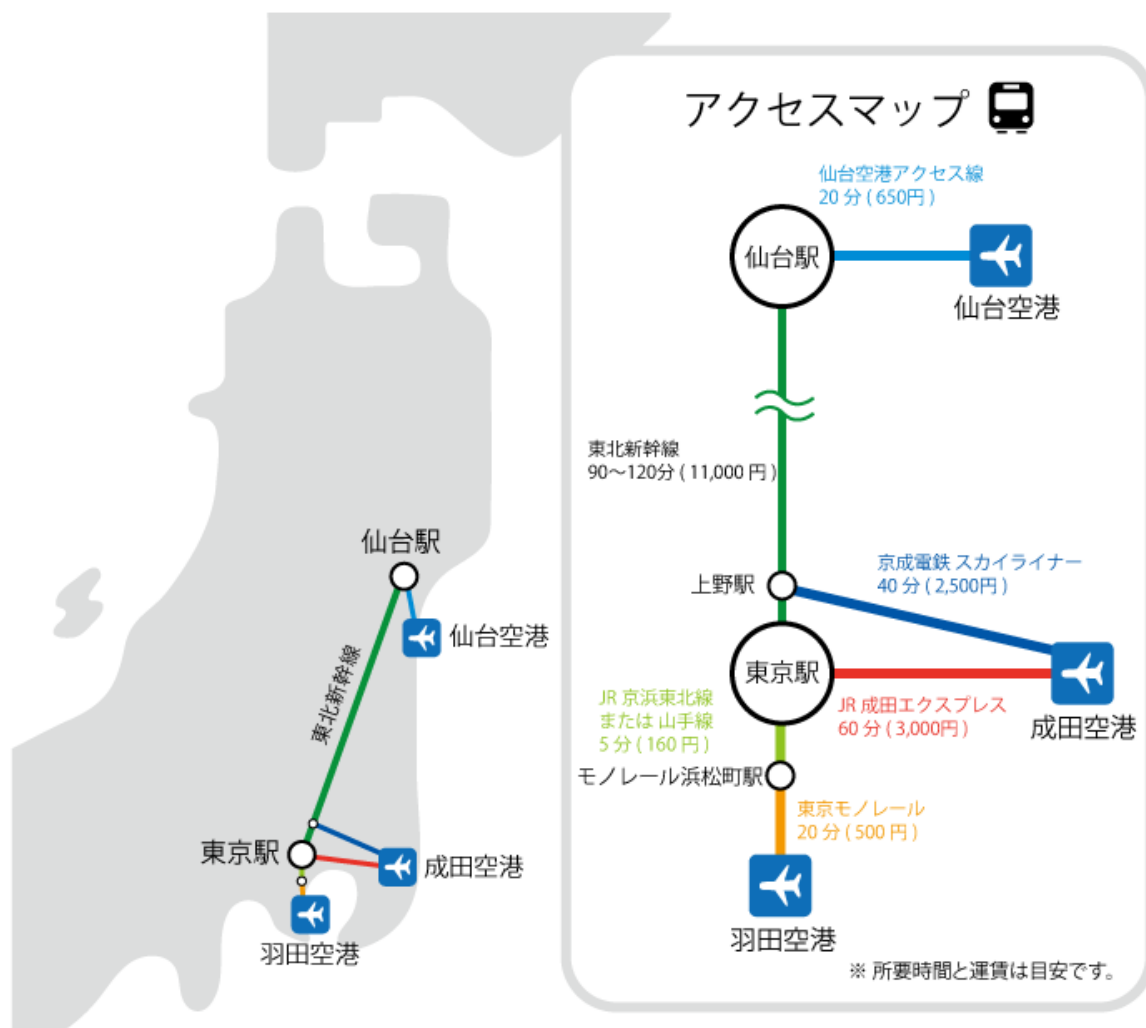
仙台駅

東北新幹線

仙台空港

東京駅

成田空港

羽田空港

アクセスマップ

仙台空港アクセス線
20 分 ( 650円 )

仙台駅

仙台空港

東北新幹線
90～120分 ( 11,000 円 )

京成電鉄 スカイライナー
40 分 ( 2,500円 )

上野駅

東京駅

成田空港

JR 成田エクスプレス
60 分 ( 3,000円 )

JR 京浜東北線
または 山手線
5 分 ( 160 円 )

モノレール浜松町駅

東京モノレール
20 分 ( 500 円 )

羽田空港

※ 所要時間と運賃は目安です。